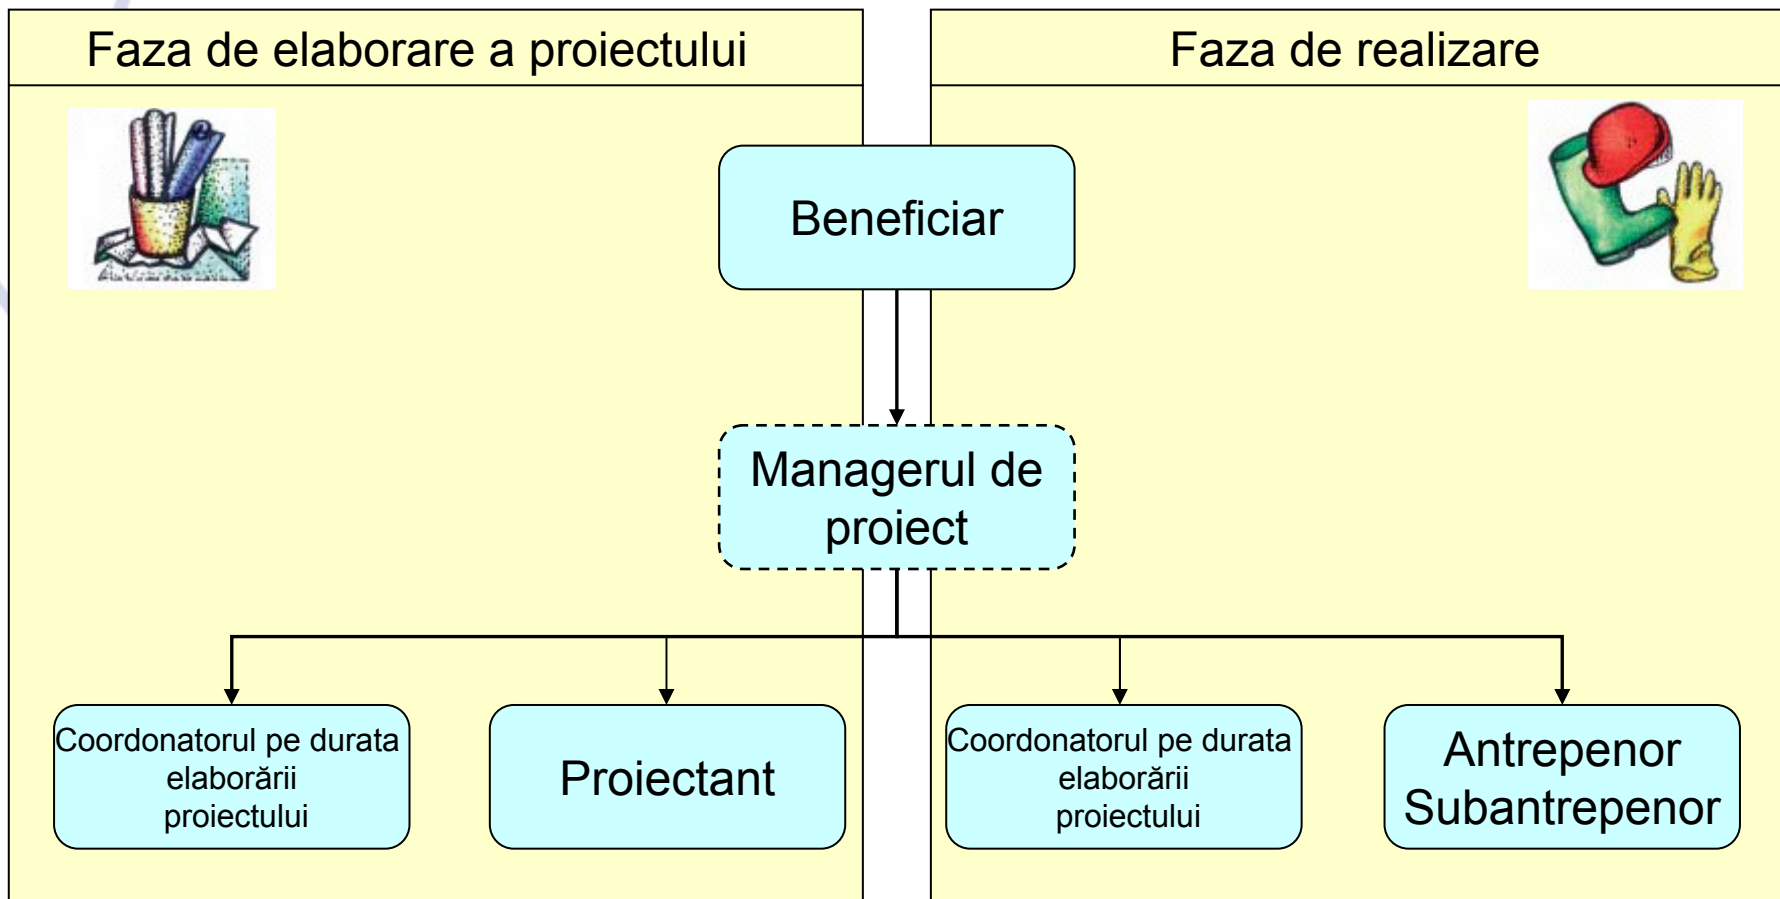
Faza de elaborare a proiectului

Faza de realizare

Beneficiar

Managerul de proiect

Coordonatorul pe durata elaborării proiectului

Proiectant

Coordonatorul pe durata elaborării proiectului

Antrepenor Subantrepenor